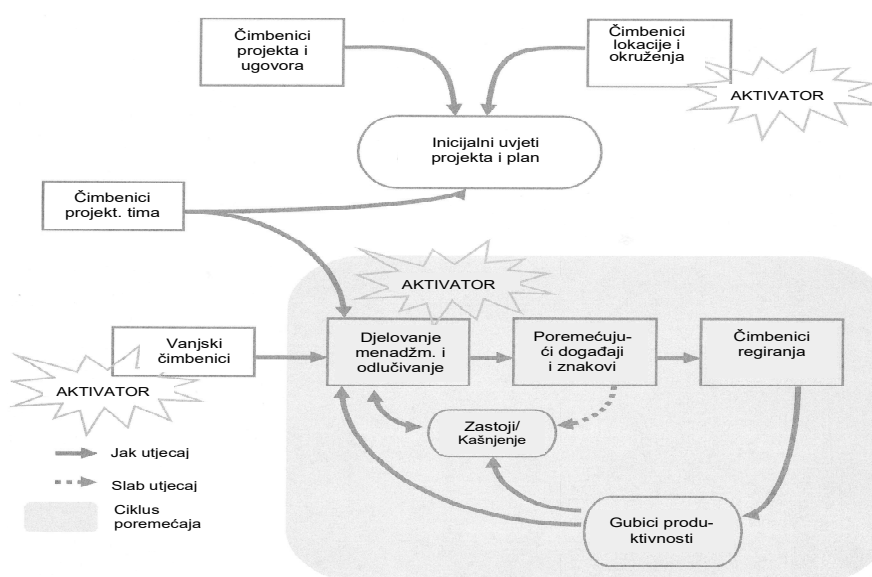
Čimbenici projekta i ugovora

Čimbenici lokacije i okruženja

AKTIVATOR

Inicijalni uvjeti projekta i plan

Čimbenici projekt. tima

AKTIVATOR

Vanjski čimbenici

Djelovanje menadžm. i odlučivanje

Poremećujući događaji i znakovi

Čimbenici regiranja

AKTIVATOR

Zastoji/ Kašnjenje

Jak utjecaj

Slab utjecaj

Ciklus poremećaja

Gubici produktivnosti